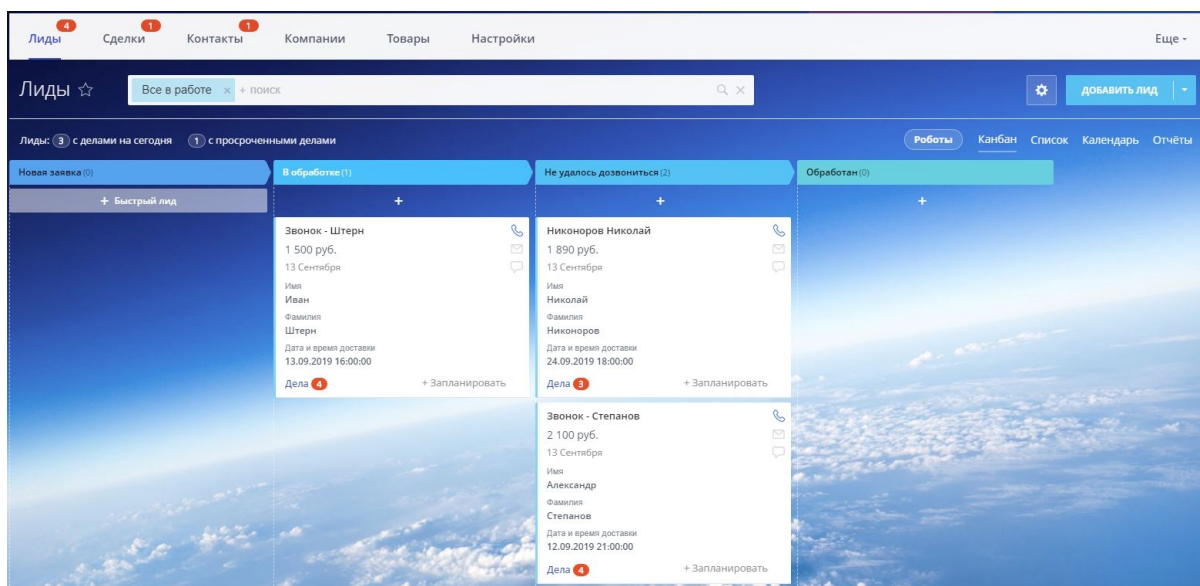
4 Лиды 1 Сделки 1 Контакты Компании Товары Настройки Еще

Лиды ☆ Все в работе × + поиск

ДОБАВИТЬ ЛИД

Лиды: 3 с делами на сегодня 1 с просроченными делами

Роботы Канбан Список Календарь Отчёты

Новая заявка (0)

+ Быстрый лид

В обработке (1)

+

Звонок - Штерн
1 500 руб.
13 Сентября
Имя
Иван
Фамилия
Штерн
Дата и время доставки
13.09.2019 16:00:00
Дела 4 + Запланировать

Не удалось дозвониться (2)

+

Никоноров Николай
1 890 руб.
13 Сентября
Имя
Николай
Фамилия
Никоноров
Дата и время доставки
24.09.2019 18:00:00
Дела 3 + Запланировать

Звонок - Степанов
2 100 руб.
13 Сентября
Имя
Александр
Фамилия
Степанов
Дата и время доставки
12.09.2019 21:00:00
Дела 4 + Запланировать

Обработан (0)

+